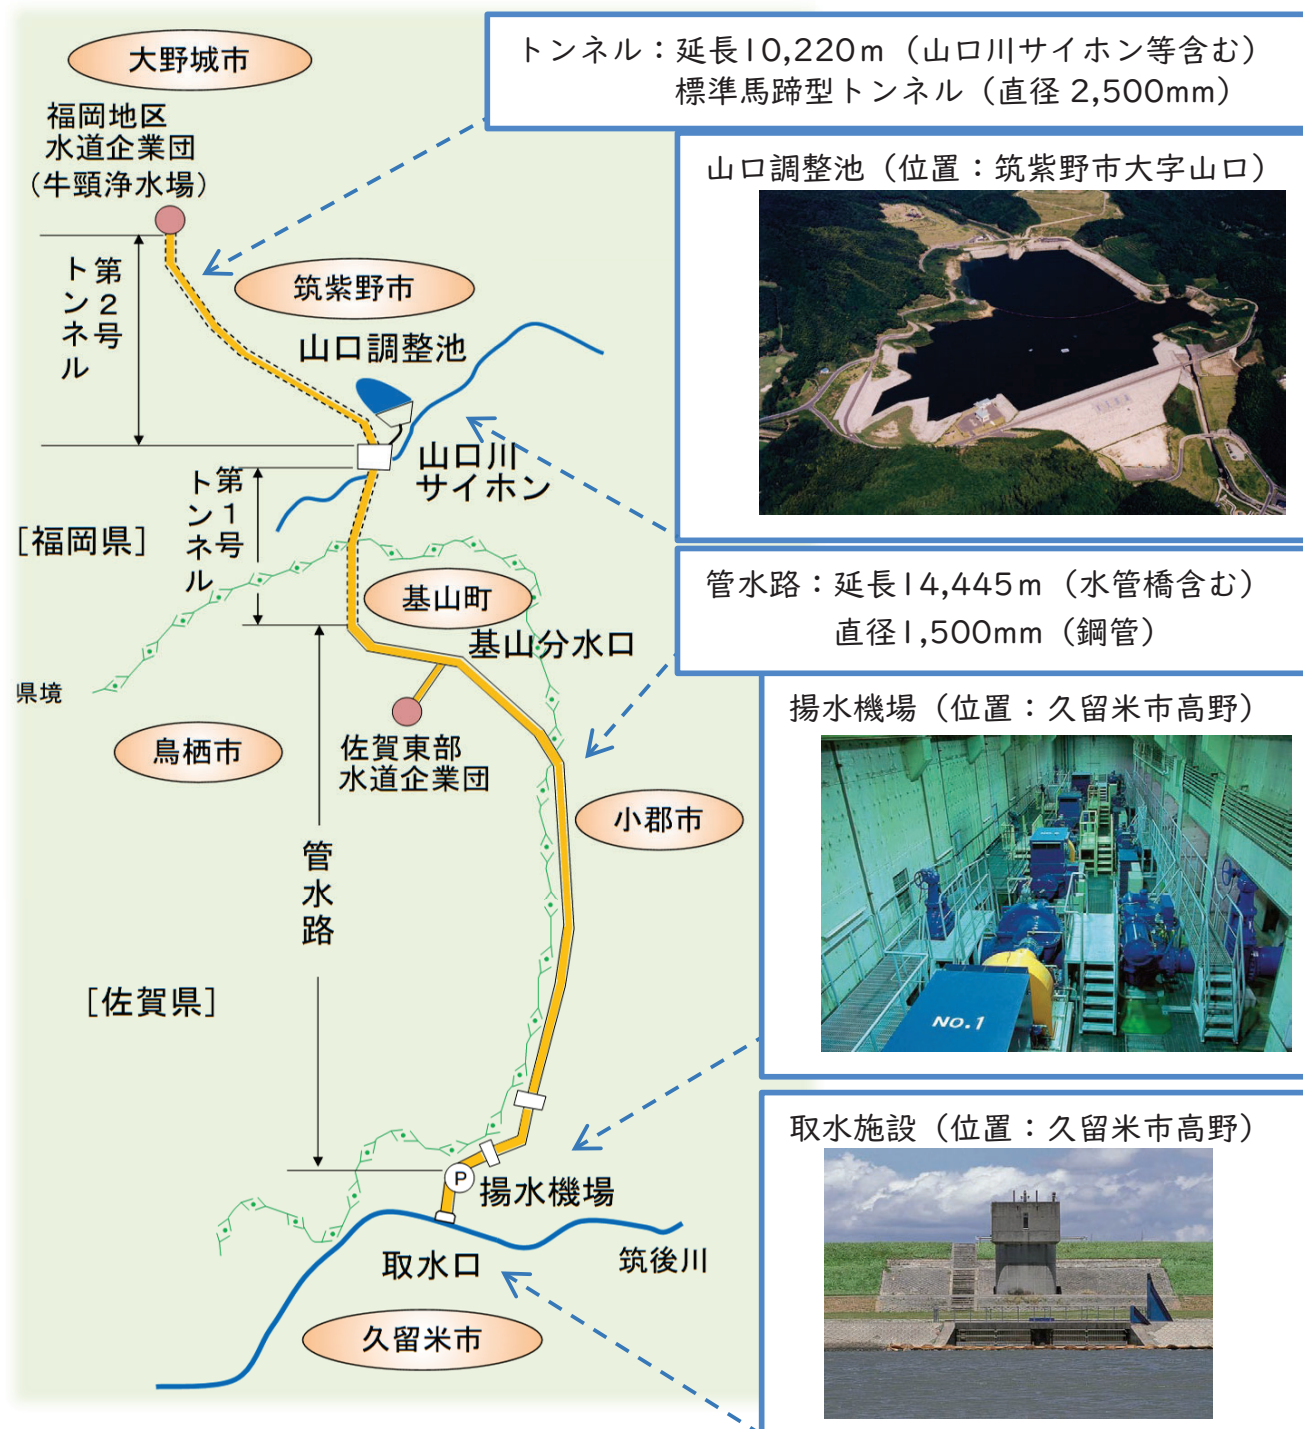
大野城市

福岡地区
水道企業団
（牛頸浄水場）

第2トンネル

筑紫野市

山口調整池

山口川
サイホン

第1トンネル

[福岡県]

基山町

基山分水口

県境

鳥栖市

佐賀東部
水道企業団

小郡市

管水路

[佐賀県]

P 揚水機場

取水口

筑後川

久留米市

トンネル：延長10,220m（山口川サイホン等含む）
標準馬蹄型トンネル（直径2,500mm）

山口調整池（位置：筑紫野市大字山口）

管水路：延長14,445m（水管橋含む）
直径1,500mm（鋼管）

揚水機場（位置：久留米市高野）

NO.1

取水施設（位置：久留米市高野）